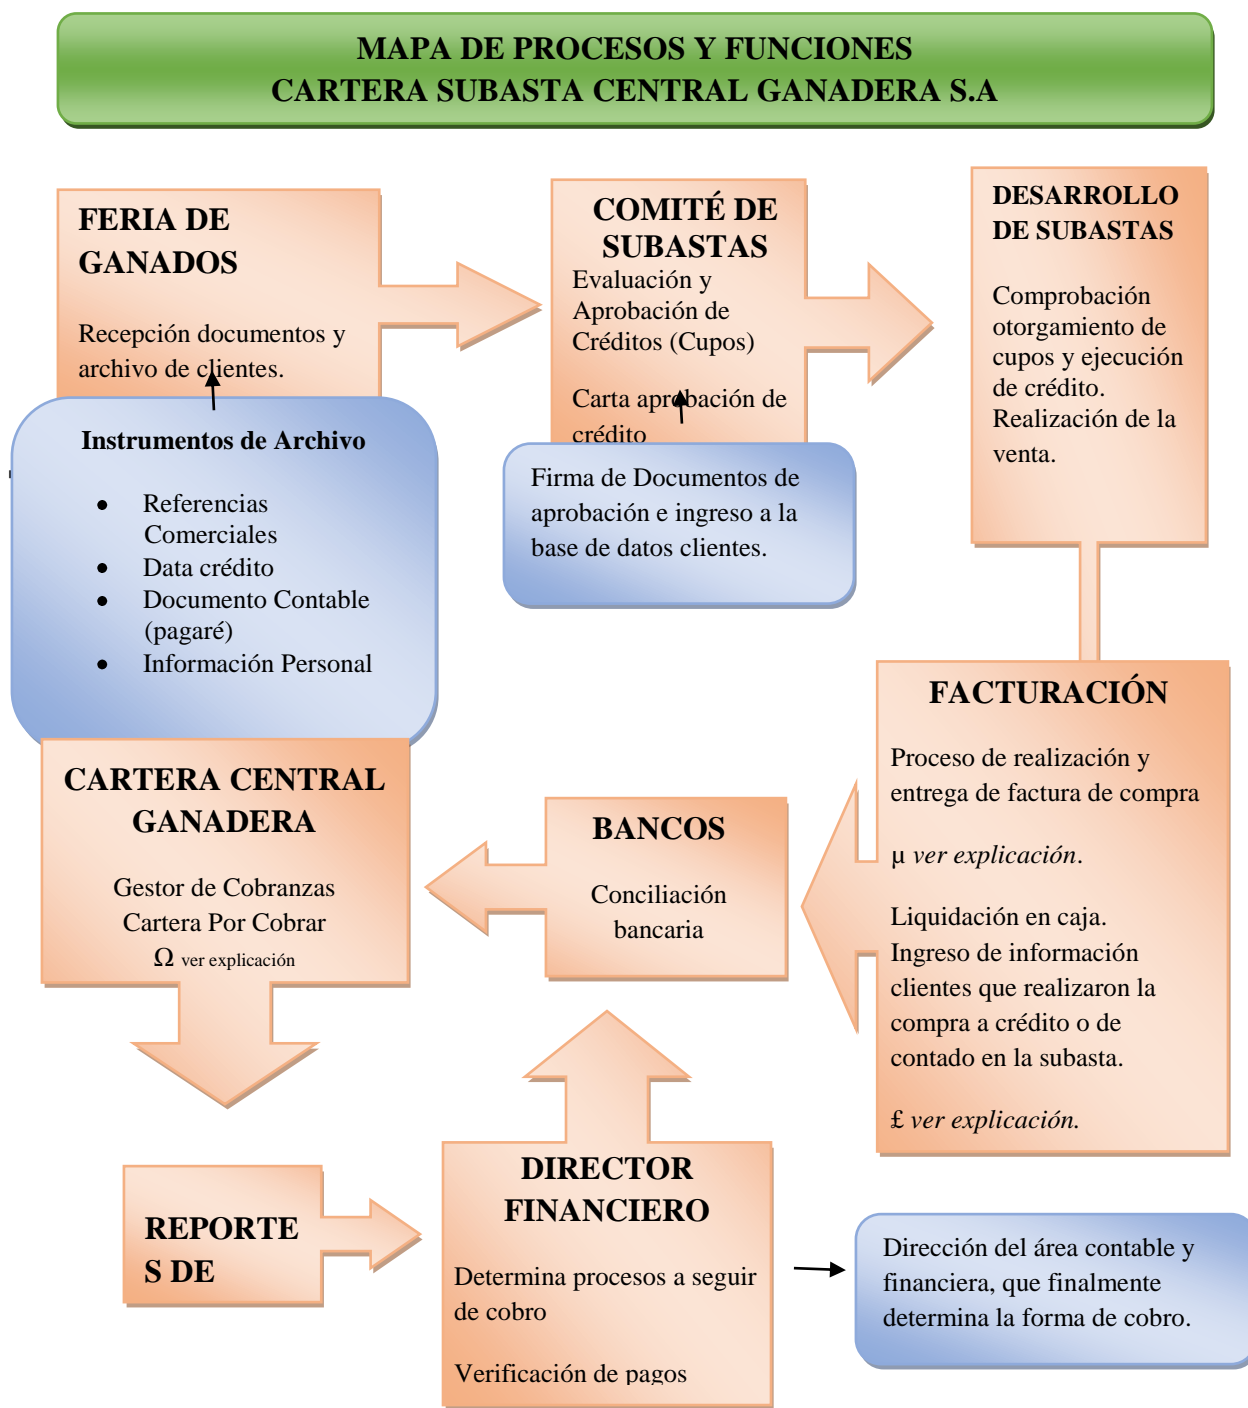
MAPA DE PROCESOS Y FUNCIONES
CARTERA SUBASTA CENTRAL GANADERA S.A

FERIA DE GANADOS

Recepción documentos y archivo de clientes.

Instrumentos de Archivo

- Referencias Comerciales
- Data crédito
- Documento Contable (pagaré)
- Información Personal

COMITÉ DE SUBASTAS
Evaluación y Aprobación de Créditos (Cupos)

Carta aprobación de crédito

Firma de Documentos de aprobación e ingreso a la base de datos clientes.

DESARROLLO DE SUBASTAS

Comprobación otorgamiento de cupos y ejecución de crédito. Realización de la venta.

FACTURACIÓN

Proceso de realización y entrega de factura de compra

µ *ver explicación*.

Liquidación en caja. Ingreso de información clientes que realizaron la compra a crédito o de contado en la subasta.

£ *ver explicación.*

CARTERA CENTRAL GANADERA

Gestor de Cobranzas
Cartera Por Cobrar
Ω ver explicación

BANCOS

Conciliación bancaria

REPORTE S DE

DIRECTOR FINANCIERO

Determina procesos a seguir de cobro

Verificación de pagos

Dirección del área contable y financiera, que finalmente determina la forma de cobro.